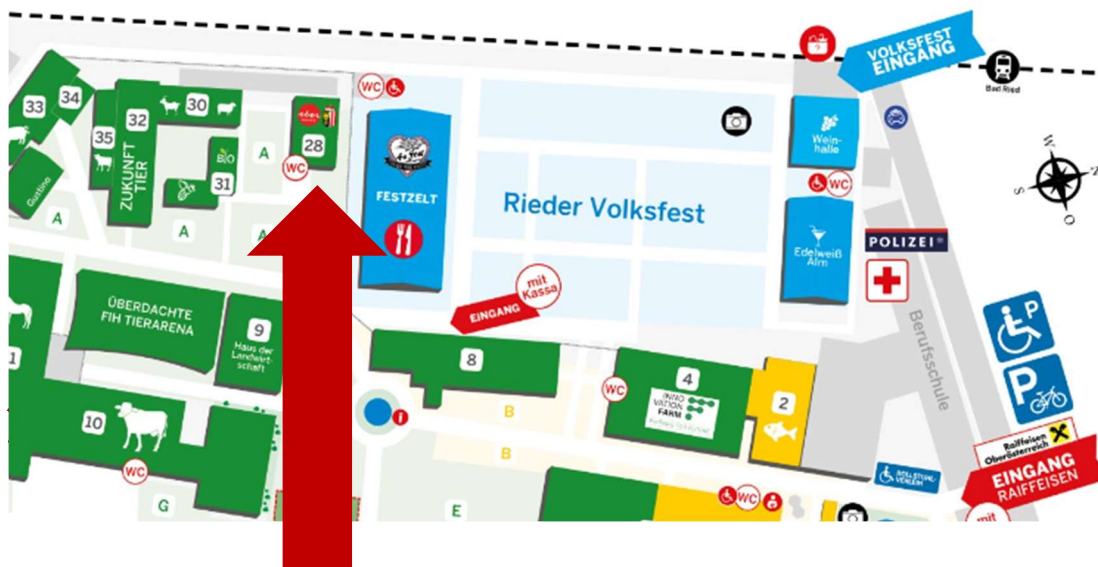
VOLKSFEST EINGANG

Bad Ried

33 34 35 32 30 28 31 A A A

ZUKUNFT TIER

BIO

Gastro

WC

FESTZELT

Rieder Volksfest

Wein-halle

WC

Edelweiß Alm

POLIZEI

N O S W

EINGANG

mit Kassa

ÜBERDACHTE FIH TIERARENA

9 Haus der Landwirtschaft

8

4 INNO VATION FARM

2

WC

B

B

10

WC

G

E

WC

Berufsschule

Raiffeisen Oberösterreich

EINGANG RAIFFEISEN

mit